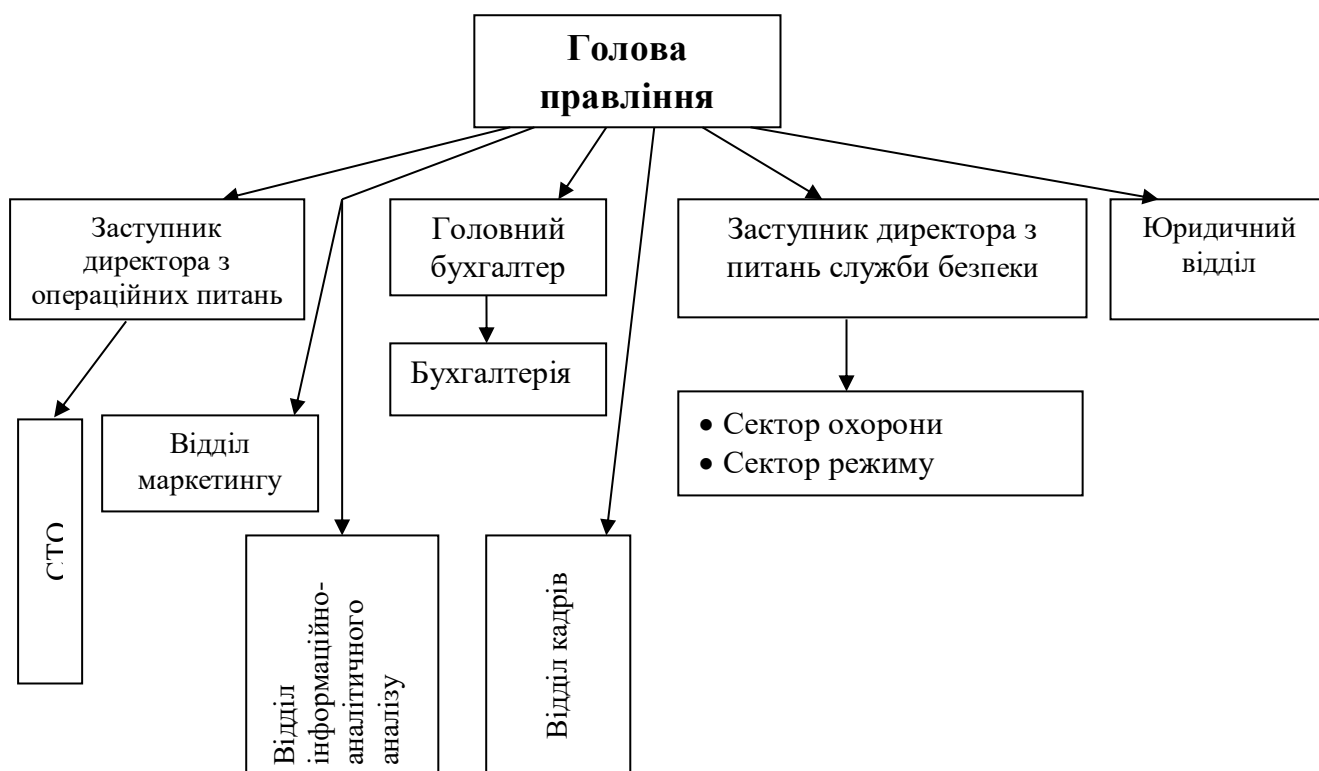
Голова правління

Заступник директора з операційних питань

Головний бухгалтер

Заступник директора з питань служби безпеки

Юридичний відділ

Бухгалтерія

• Сектор охорони
• Сектор режиму

СТО

Відділ маркетингу

Відділ інформаційно-аналітичного аналізу

Відділ кадрів